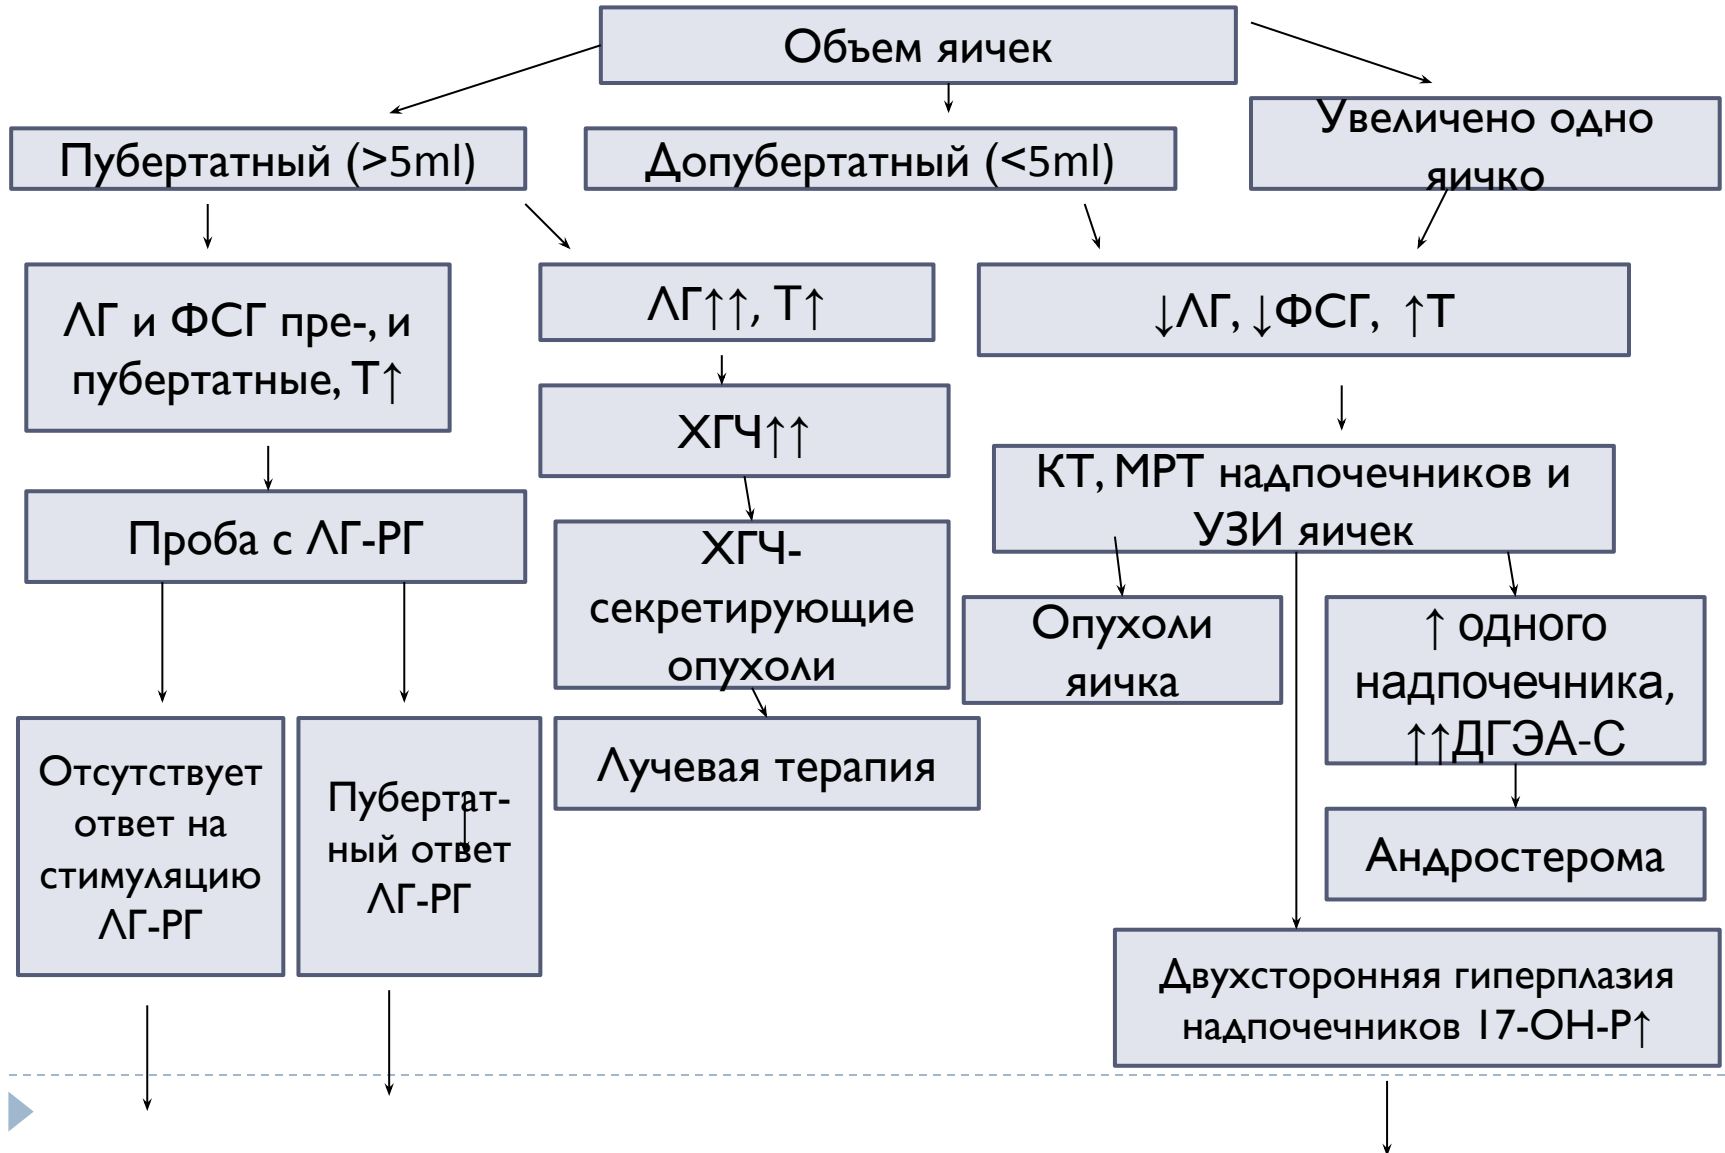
Объем яичек

Пубертатный (>5ml)

Допубертатный (<5ml)

Увеличено одно яичко

ЛГ и ФСГ пре-, и пубертатные, Т↑

ЛГ↑↑, Т↑

↓ЛГ, ↓ФСГ, ↑Т

ХГЧ↑↑

Проба с ЛГ-РГ

ХГЧ-секретирующие опухоли

КТ, МРТ надпочечников и УЗИ яичек

Опухоли яичка

↑ одного надпочечника, ↑↑ДГЭА-С

Лучевая терапия

Отсутствует ответ на стимуляцию ЛГ-РГ

Пубертатный ответ ЛГ-РГ

Андростерома

Двухсторонняя гиперплазия надпочечников 17-ОН-Р↑